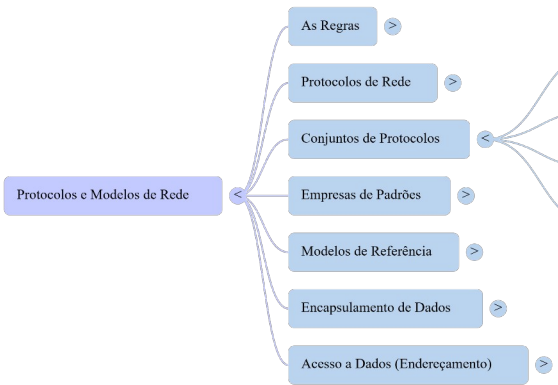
Protocolos e Modelos de Rede <

As Regras >

Protocolos de Rede >

Conjuntos de Protocolos <

Empresas de Padrões >

Modelos de Referência >

Encapsulamento de Dados >

Acesso a Dados (Endereçamento) >